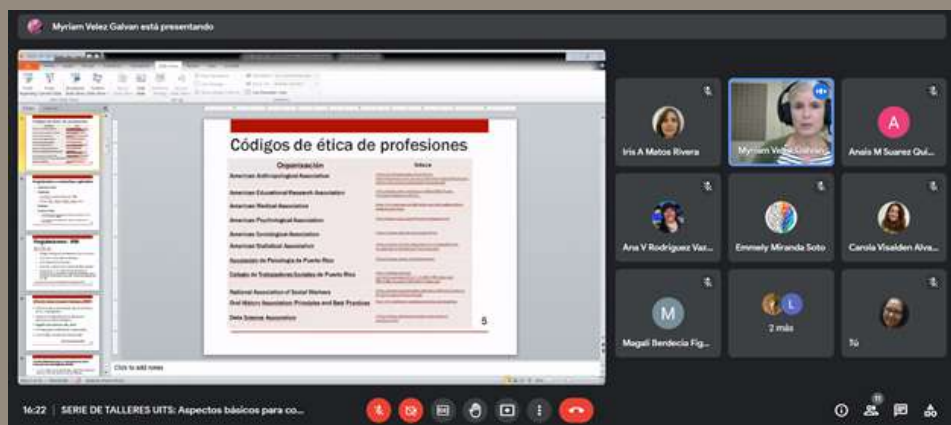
Myriam Velez Galvan está presentando

Códigos de ética de profesiones

| Organización | Enlace |
|---|---|
| American Anthropological Association | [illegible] |
| American Educational Research Association | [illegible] |
| American Medical Association | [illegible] |
| American Psychological Association | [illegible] |
| American Sociological Association | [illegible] |
| American Statistical Association | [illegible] |
| Asociación de Psicología de Puerto Rico | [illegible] |
| Colegio de Trabajadores Sociales de Puerto Rico | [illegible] |
| National Association of Social Workers | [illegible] |
| Oral History Association: Principles and Best Practices | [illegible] |
| Data Science Association | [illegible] |

5

Click to add notes

Iris A Matos Rivera

Myriam Velez Galvan

A

Anais M Suarez Qui...

Ana V Rodríguez Vaz...

Emmely Miranda Soto

Carola Visalden Alva...

M

Magali Berdecia Fig...

L

2 más

Tú

16:22 | SERIE DE TALLERES UITS: Aspectos básicos para co...

11